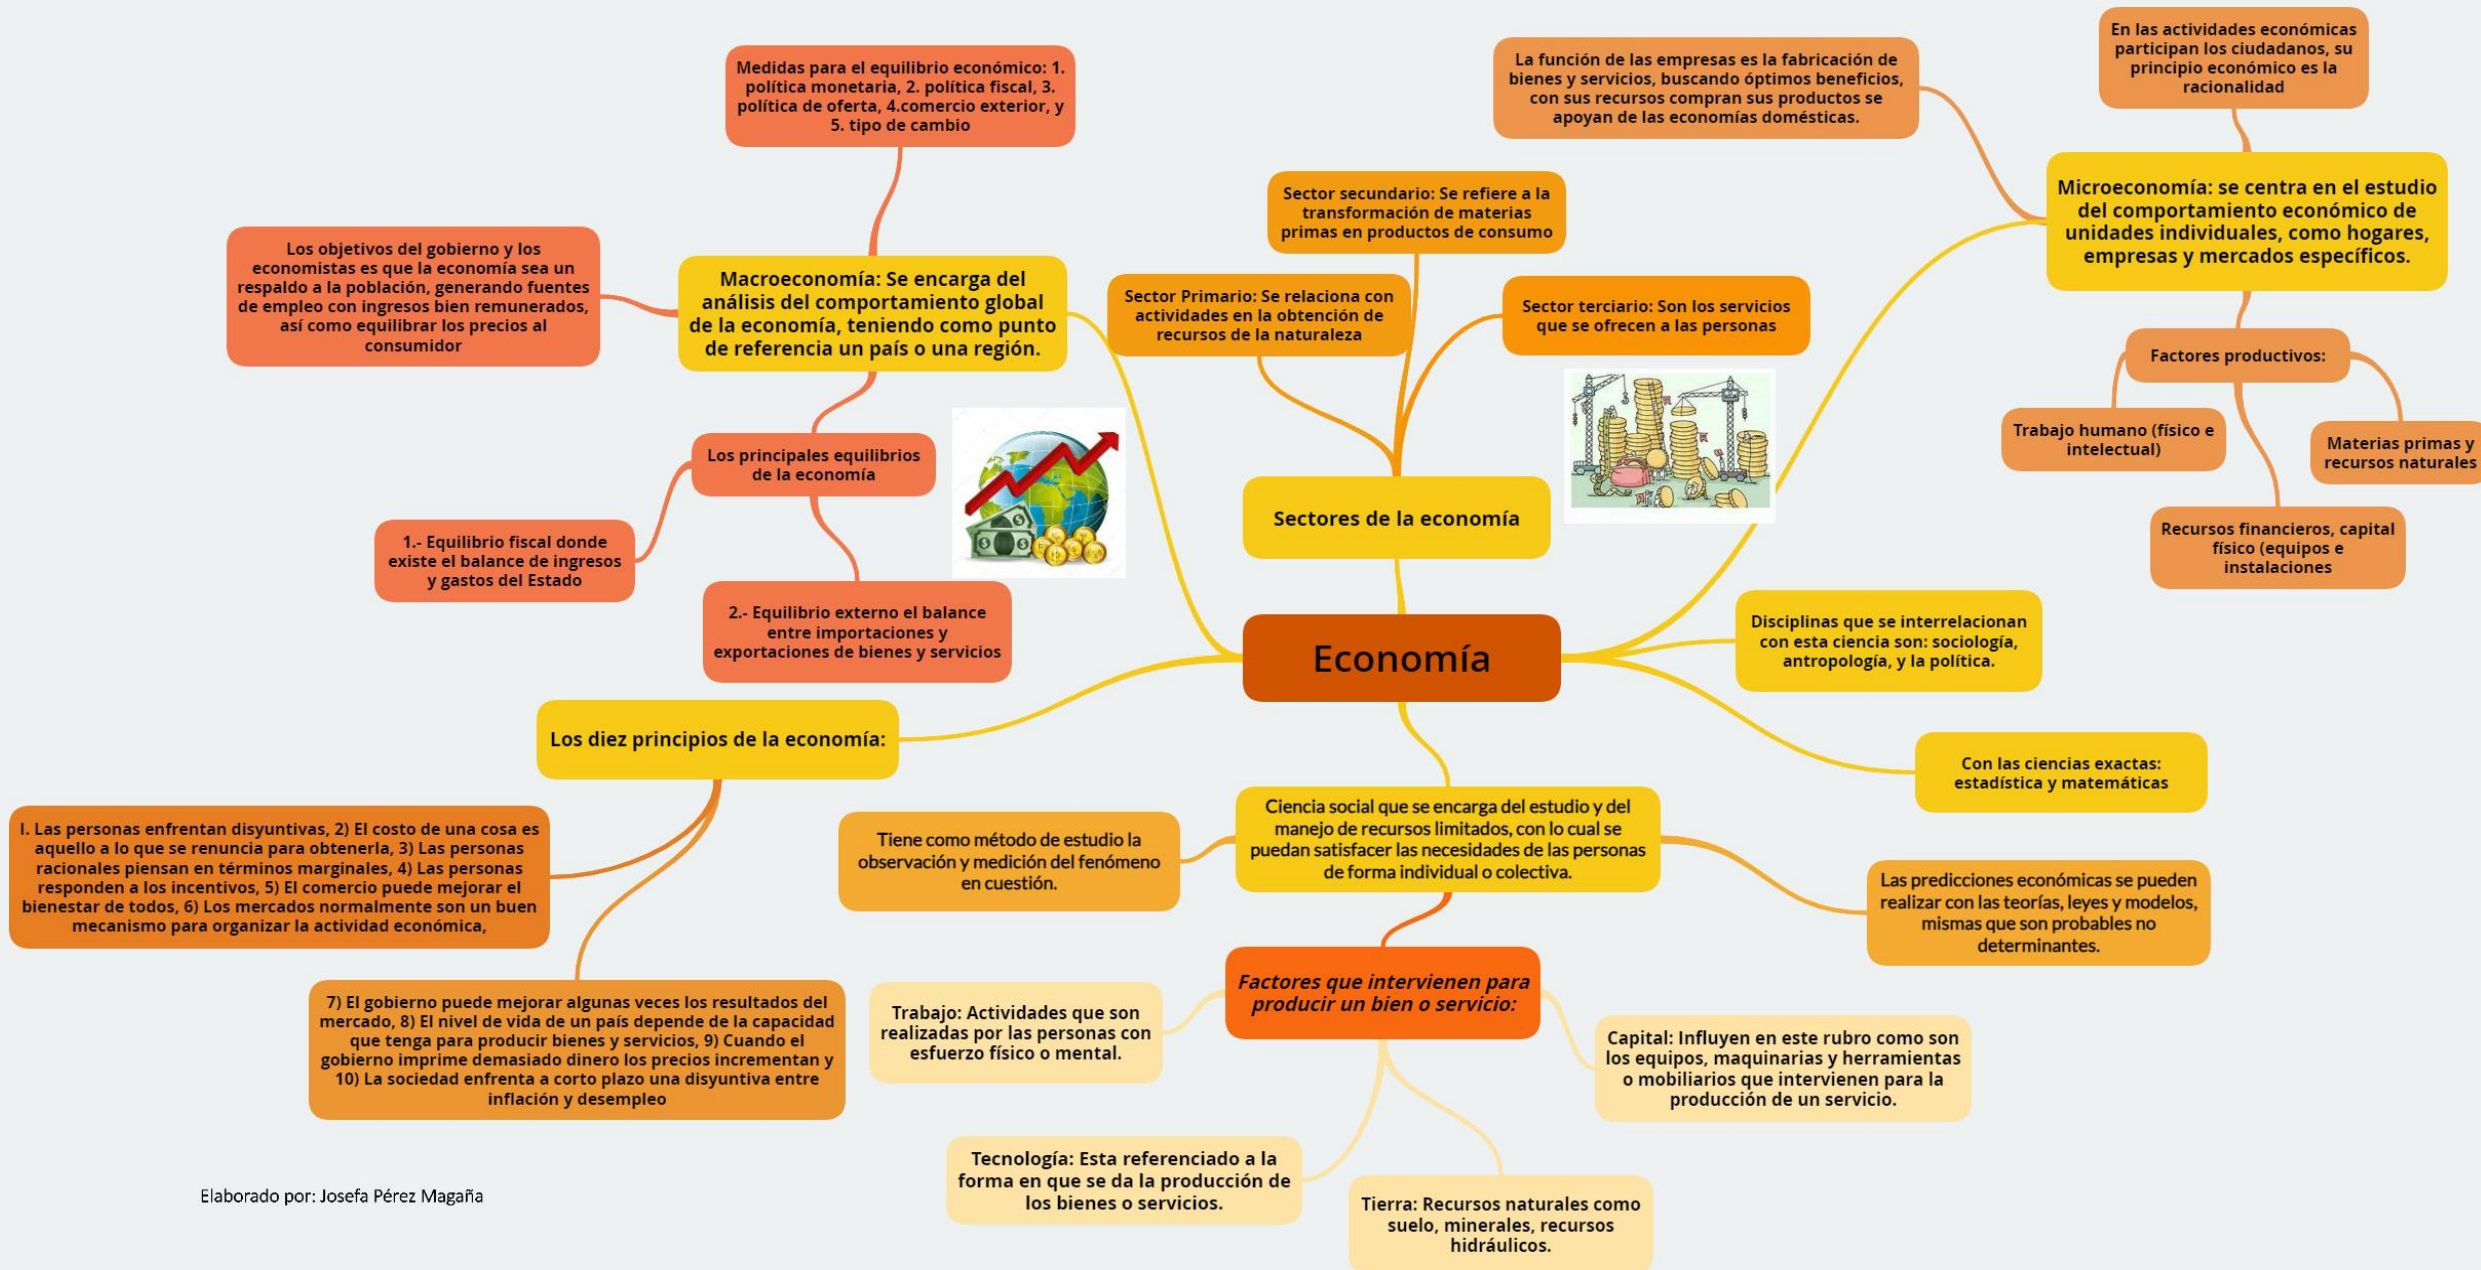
Economía

Macroeconomía: Se encarga del análisis del comportamiento global de la economía, teniendo como punto de referencia un país o una región.

Medidas para el equilibrio económico: 1. política monetaria, 2. política fiscal, 3. política de oferta, 4.comercio exterior, y 5. tipo de cambio

Los objetivos del gobierno y los economistas es que la economía sea un respaldo a la población, generando fuentes de empleo con ingresos bien remunerados, así como equilibrar los precios al consumidor

Los principales equilibrios de la economía

1.- Equilibrio fiscal donde existe el balance de ingresos y gastos del Estado

2.- Equilibrio externo el balance entre importaciones y exportaciones de bienes y servicios

Sectores de la economía

Sector secundario: Se refiere a la transformación de materias primas en productos de consumo

Sector Primario: Se relaciona con actividades en la obtención de recursos de la naturaleza

Sector terciario: Son los servicios que se ofrecen a las personas

La función de las empresas es la fabricación de bienes y servicios, buscando óptimos beneficios, con sus recursos compran sus productos se apoyan de las economías domésticas.

En las actividades económicas participan los ciudadanos, su principio económico es la racionalidad

Microeconomía: se centra en el estudio del comportamiento económico de unidades individuales, como hogares, empresas y mercados específicos.

Factores productivos:

Trabajo humano (físico e intelectual)

Materias primas y recursos naturales

Recursos financieros, capital físico (equipos e instalaciones

Disciplinas que se interrelacionan con esta ciencia son: sociología, antropología, y la política.

Con las ciencias exactas: estadística y matemáticas

Los diez principios de la economía:

I. Las personas enfrentan disyuntivas, 2) El costo de una cosa es aquello a lo que se renuncia para obtenerla, 3) Las personas racionales piensan en términos marginales, 4) Las personas responden a los incentivos, 5) El comercio puede mejorar el bienestar de todos, 6) Los mercados normalmente son un buen mecanismo para organizar la actividad económica,

7) El gobierno puede mejorar algunas veces los resultados del mercado, 8) El nivel de vida de un país depende de la capacidad que tenga para producir bienes y servicios, 9) Cuando el gobierno imprime demasiado dinero los precios incrementan y 10) La sociedad enfrenta a corto plazo una disyuntiva entre inflación y desempleo

Ciencia social que se encarga del estudio y del manejo de recursos limitados, con lo cual se puedan satisfacer las necesidades de las personas de forma individual o colectiva.

Tiene como método de estudio la observación y medición del fenómeno en cuestión.

Las predicciones económicas se pueden realizar con las teorías, leyes y modelos, mismas que son probables no determinantes.

Factores que intervienen para producir un bien o servicio:

Trabajo: Actividades que son realizadas por las personas con esfuerzo físico o mental.

Capital: Influyen en este rubro como son los equipos, maquinarias y herramientas o mobiliarios que intervienen para la producción de un servicio.

Tecnología: Esta referenciado a la forma en que se da la producción de los bienes o servicios.

Tierra: Recursos naturales como suelo, minerales, recursos hidráulicos.

Elaborado por: Josefa Pérez Magaña